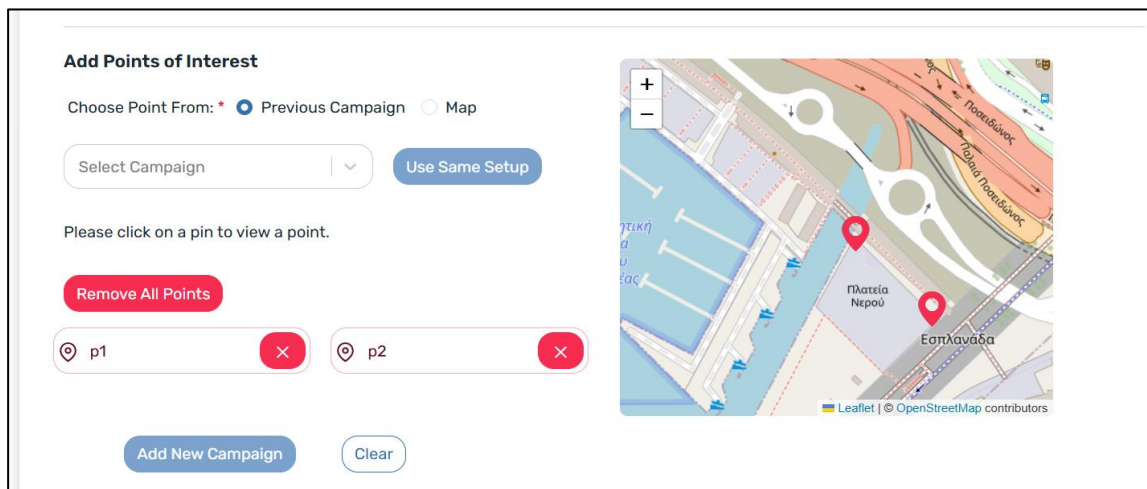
Add Points of Interest

Choose Point From: * Previous Campaign Map

Select Campaign

Use Same Setup

Please click on a pin to view a point.

Remove All Points

p1

p2

+
−

Ποσειδώνος
Παλαιά Ποσειδώνος
Πλατεία Νερού
Εσπλανάδα
ητική
α
υ
έας

Leaflet | © OpenStreetMap contributors

Add New Campaign

Clear